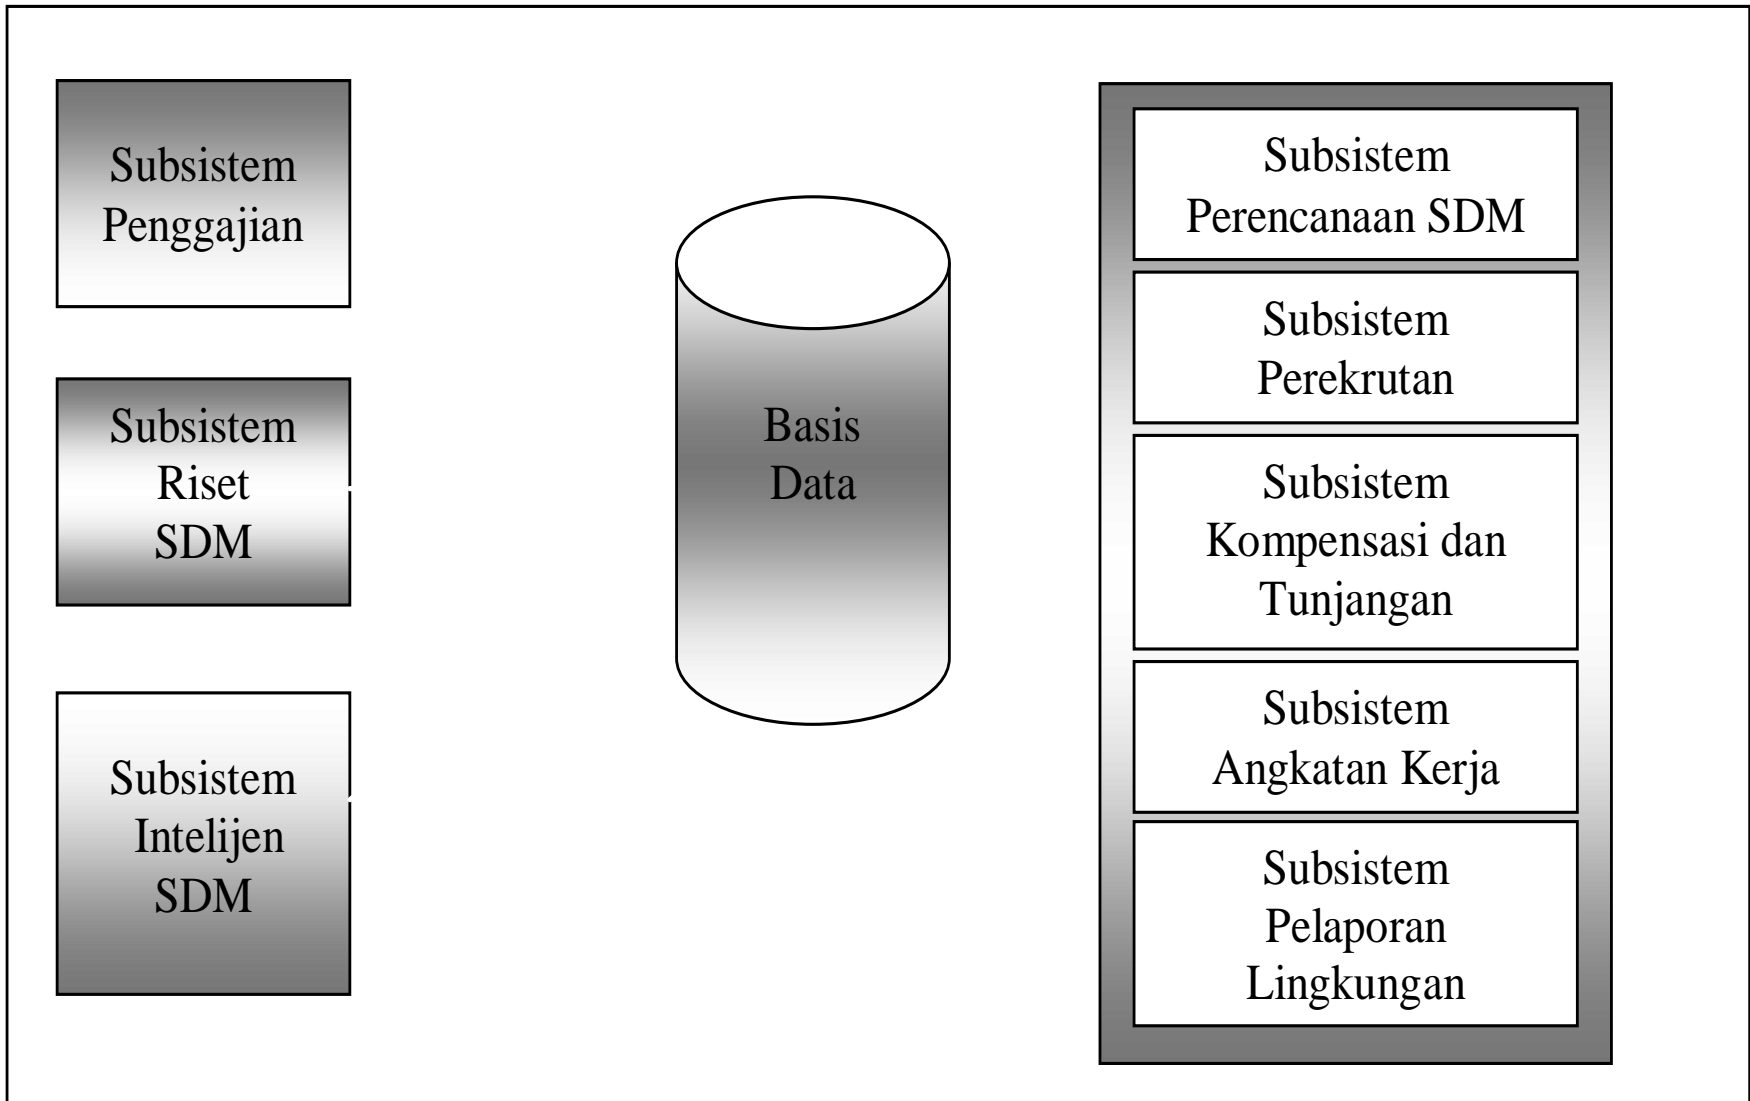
Subsistem Penggajian

Subsistem Riset SDM

Subsistem Intelijen SDM

Basis Data

Subsistem Perencanaan SDM

Subsistem Perekrutan

Subsistem Kompensasi dan Tunjangan

Subsistem Angkatan Kerja

Subsistem Pelaporan Lingkungan